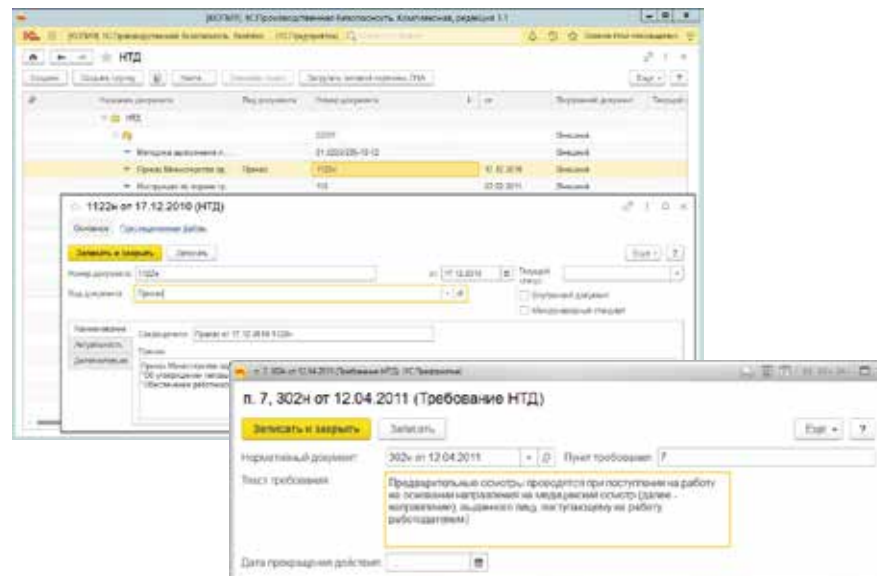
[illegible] 1С:Производственная безопасность. Комплексная, редакция 1.1

НТД

Создать | Создать группу | Найти... | Загрузить записей перечня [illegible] | Еще

Наименование документа | Вид документа | Номер документа | от | Внутренний документ

НТД

Методика проведения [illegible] | 01.2022/235-10-12 | Внешний

Приказ Минздравсоцразвития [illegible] | Приказ | 1122н | 17.12.2010 | Внешний

Инструкция по охране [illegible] | 10 | 03.02.2011 | Внешний

1122н от 17.12.2010 (НТД)

Основное | Присоединенные файлы

Записать и закрыть | Записать | Еще | ?

Номер документа: 1122н | от: 17.12.2010

Вид документа: Приказ

Внутренний документ

Межгосударственный стандарт

Наименование | Актуальность | Дополнительно

Сведения: Приказ от 17.12.2010 N 1122н

п. 7, 302н от 12.04.2011 (Требование НТД)

Записать и закрыть | Записать | Еще | ?

Нормативный документ: 302н от 12.04.2011 | Пункт требования: 7

Текст требования: Предварительные осмотры проводятся при поступлении на работу на основании направления на медицинский осмотр (далее - направление), выданного лицу, поступающему на работу, работодателем.

Дата прекращения действия: